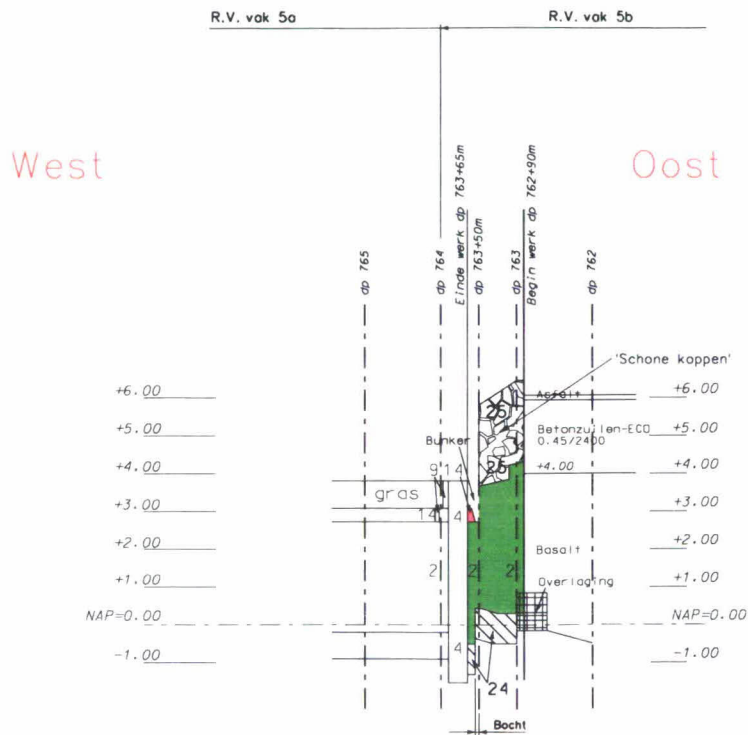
R.V. vak 5a

R.V. vak 5b

West

Oost

dp 765

dp 764

Einde werk dp 763+65m

dp 763+50m

dp 763

Begin werk dp 762+90m

dp 762

'Schone koppen'

+6.00

+6.00

Asfalt

25

+5.00

Betonzuilen-ECO 0.45/2400

+5.00

Bunker

26

+4.00

9

14

+4.00

+4.00

gras

+3.00

+3.00

14

4

+2.00

Basalt

+2.00

2

2

2

+1.00

Overlaging

+1.00

NAP=0.00

NAP=0.00

-1.00

4

-1.00

24

Bocht